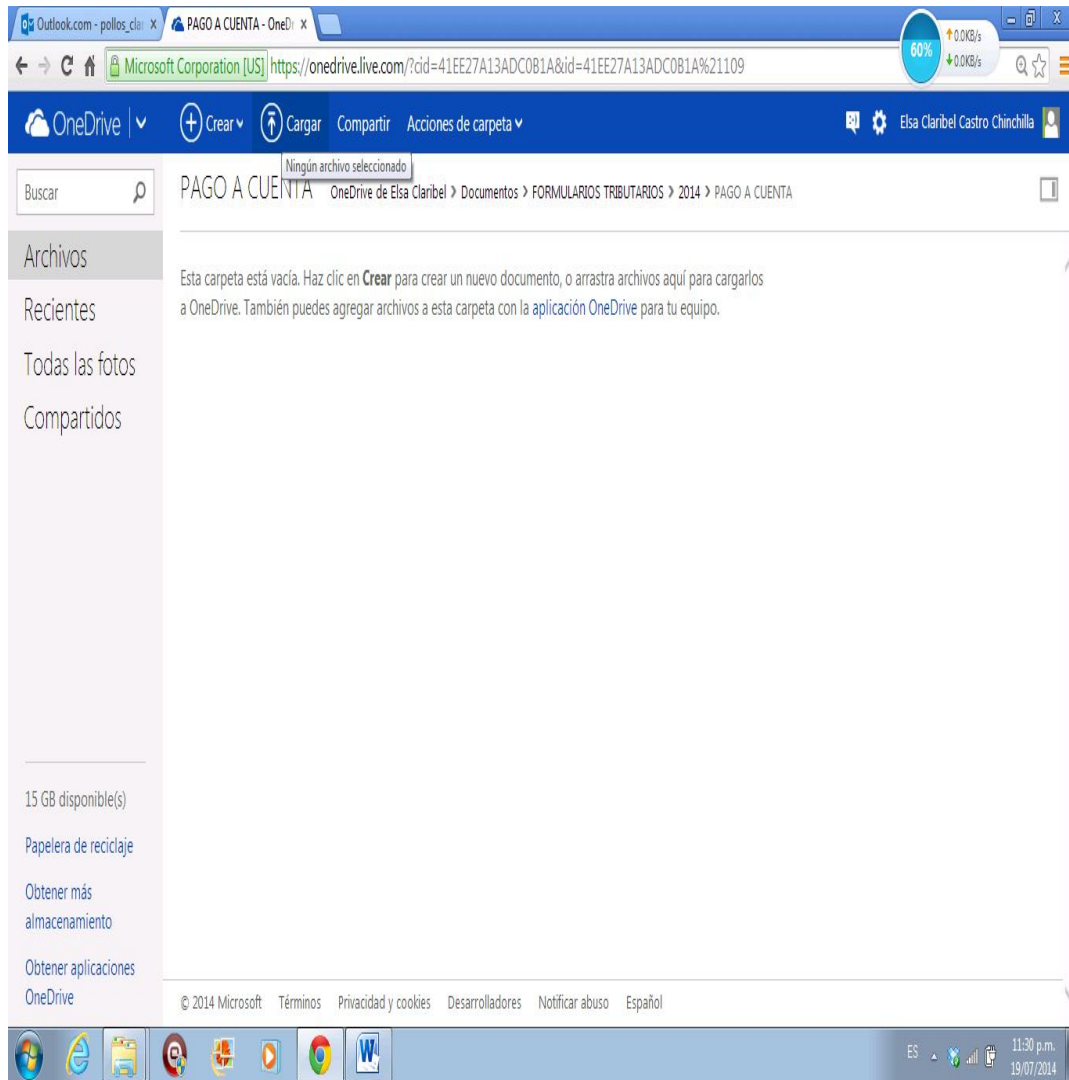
Outlook.com - pollos_cla ×
PAGO A CUENTA - OneDr ×

60%
0.0KB/s
0.0KB/s

Microsoft Corporation [US] https://onedrive.live.com/?cid=41EE27A13ADC0B1A&id=41EE27A13ADC0B1A%21109

OneDrive
Crear
Cargar
Compartir
Acciones de carpeta
Elsa Claribel Castro Chinchilla

Ningún archivo seleccionado

Buscar

PAGO A CUENTA
OneDrive de Elsa Claribel > Documentos > FORMULARIOS TRIBUTARIOS > 2014 > PAGO A CUENTA

Archivos
Recientes
Todas las fotos
Compartidos

Esta carpeta está vacía. Haz clic en **Crear** para crear un nuevo documento, o arrastra archivos aquí para cargarlos a OneDrive. También puedes agregar archivos a esta carpeta con la aplicación OneDrive para tu equipo.

15 GB disponible(s)
Papelera de reciclaje
Obtener más almacenamiento
Obtener aplicaciones OneDrive

© 2014 Microsoft Términos Privacidad y cookies Desarrolladores Notificar abuso Español

ES
11:30 p.m.
19/07/2014